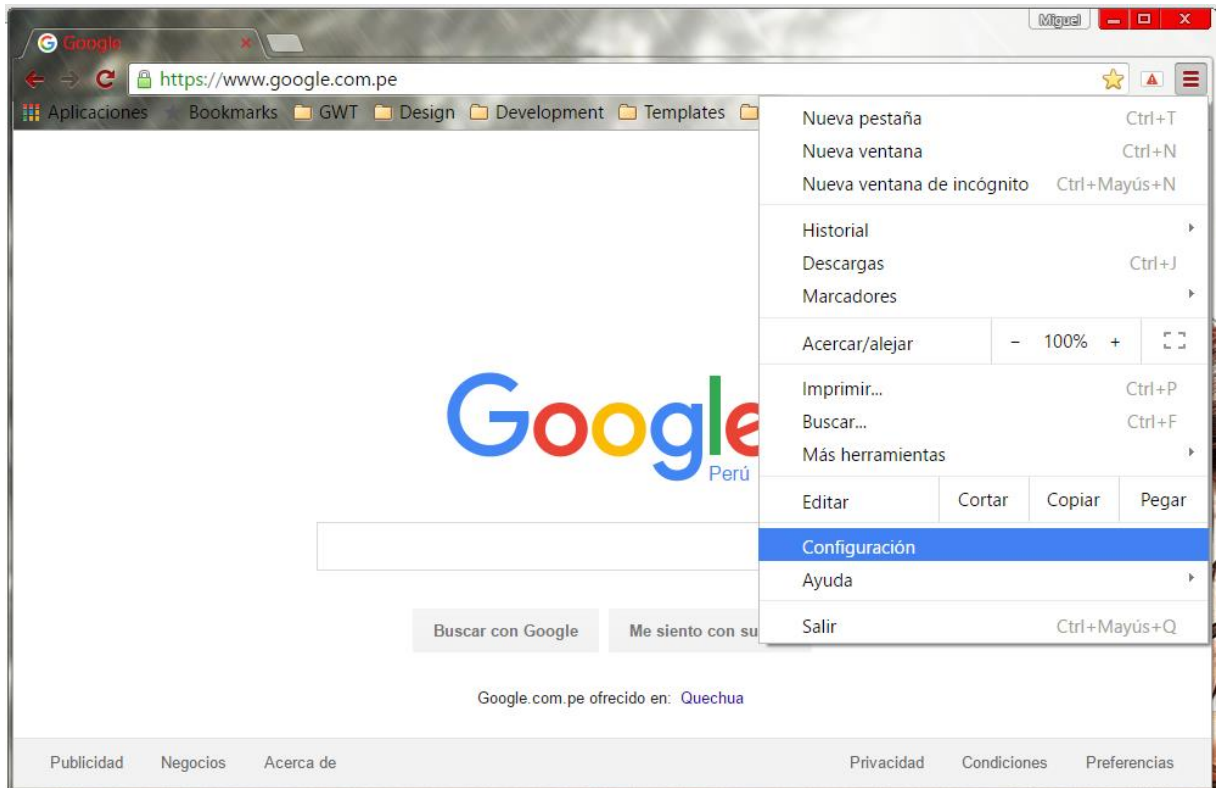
Google

Miguel

https://www.google.com.pe

Aplicaciones Bookmarks GWT Design Development Templates

Nueva pestaña Ctrl+T
Nueva ventana Ctrl+N
Nueva ventana de incógnito Ctrl+Mayús+N

Historial
Descargas Ctrl+J
Marcadores

Acercar/alejar - 100% +

Imprimir... Ctrl+P
Buscar... Ctrl+F
Más herramientas

Editar Cortar Copiar Pegar

Configuración
Ayuda

Salir Ctrl+Mayús+Q

Google
Perú

Buscar con Google Me siento con su

Google.com.pe ofrecido en: Quechua

Publicidad Negocios Acerca de Privacidad Condiciones Preferencias